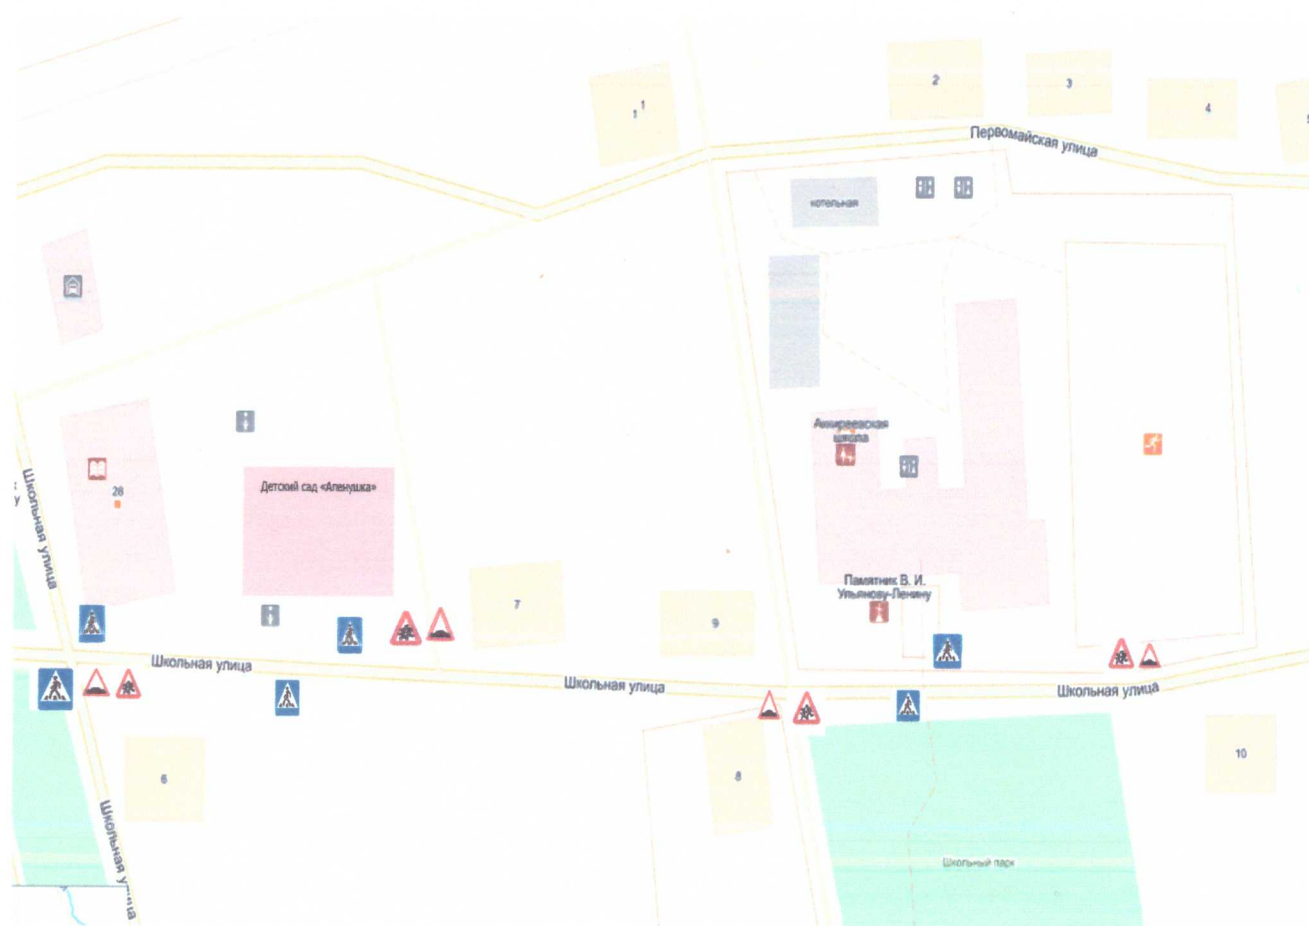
1 1
2
3
4
Первомайская улица
котельная
Анкиреевская школа
28
Детский сад «Аленушка»
Школьная улица
Памятник В. И. Ульянову-Ленину
7
9
Школьная улица
Школьная улица
Школьная улица
6
8
10
Школьная улица
Школьный парк